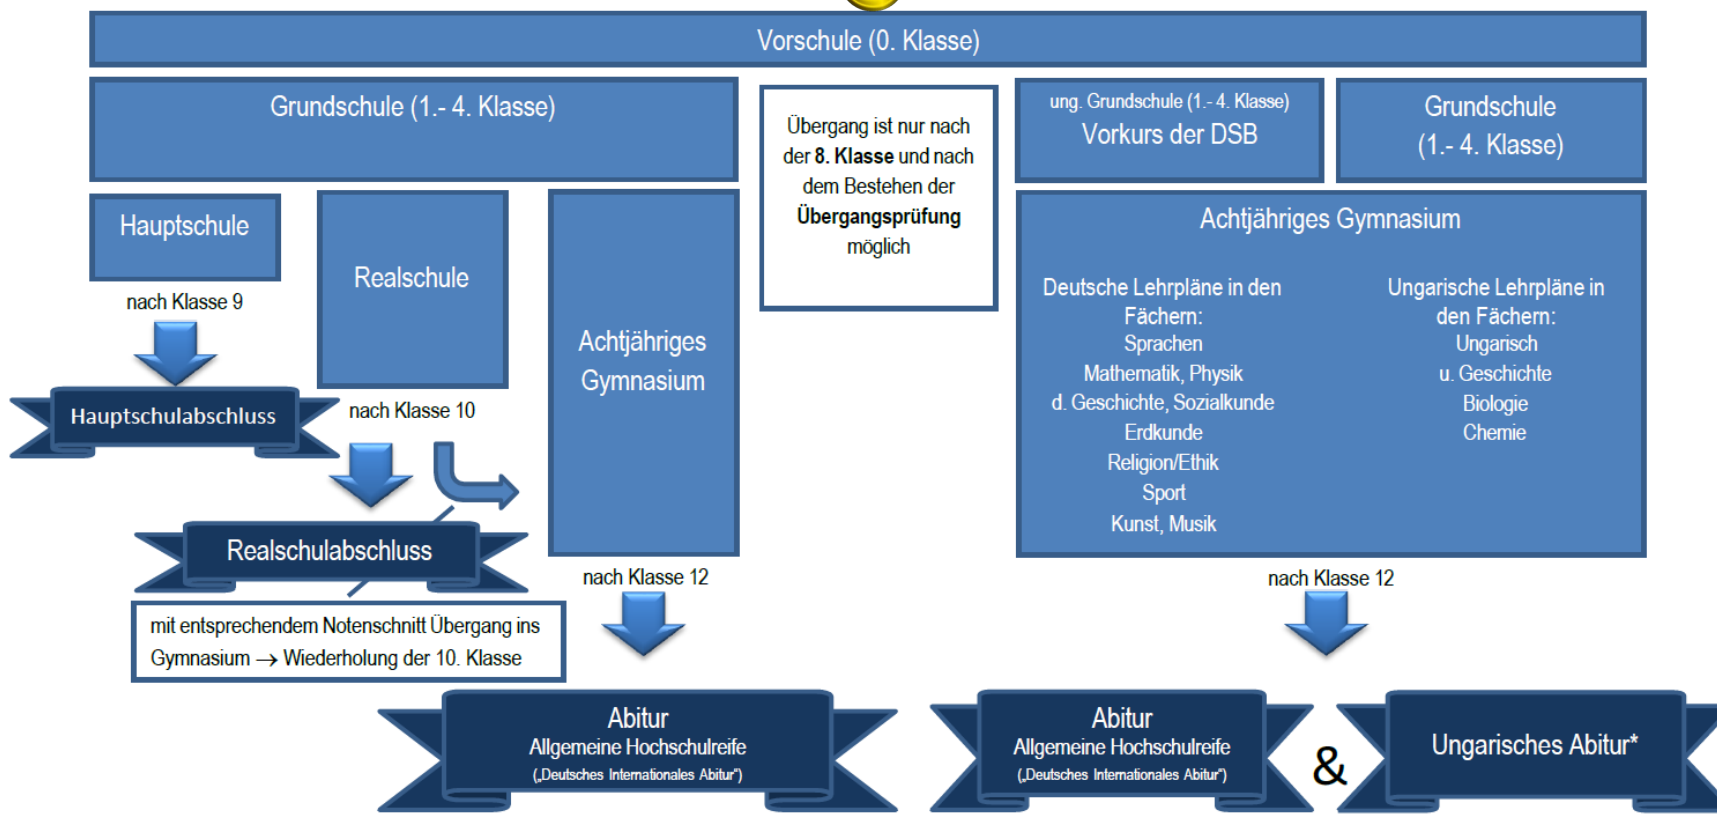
Vorschule (0. Klasse)

Grundschule (1.- 4. Klasse)

Übergang ist nur nach der **8. Klasse** und nach dem Bestehen der **Übergangsprüfung** möglich

ung. Grundschule (1.- 4. Klasse)
Vorkurs der DSB

Grundschule (1.- 4. Klasse)

Hauptschule

nach Klasse 9

Hauptschulabschluss

Realschule

nach Klasse 10

Realschulabschluss

mit entsprechendem Notenschnitt Übergang ins Gymnasium $\rightarrow$ Wiederholung der 10. Klasse

Achtjähriges Gymnasium

nach Klasse 12

Achtjähriges Gymnasium

Deutsche Lehrpläne in den Fächern:
Sprachen
Mathematik, Physik
d. Geschichte, Sozialkunde
Erdkunde
Religion/Ethik
Sport
Kunst, Musik

Ungarische Lehrpläne in den Fächern:
Ungarisch
u. Geschichte
Biologie
Chemie

nach Klasse 12

Abitur
Allgemeine Hochschulreife
(„Deutsches Internationales Abitur")

Abitur
Allgemeine Hochschulreife
(„Deutsches Internationales Abitur")

&

Ungarisches Abitur*